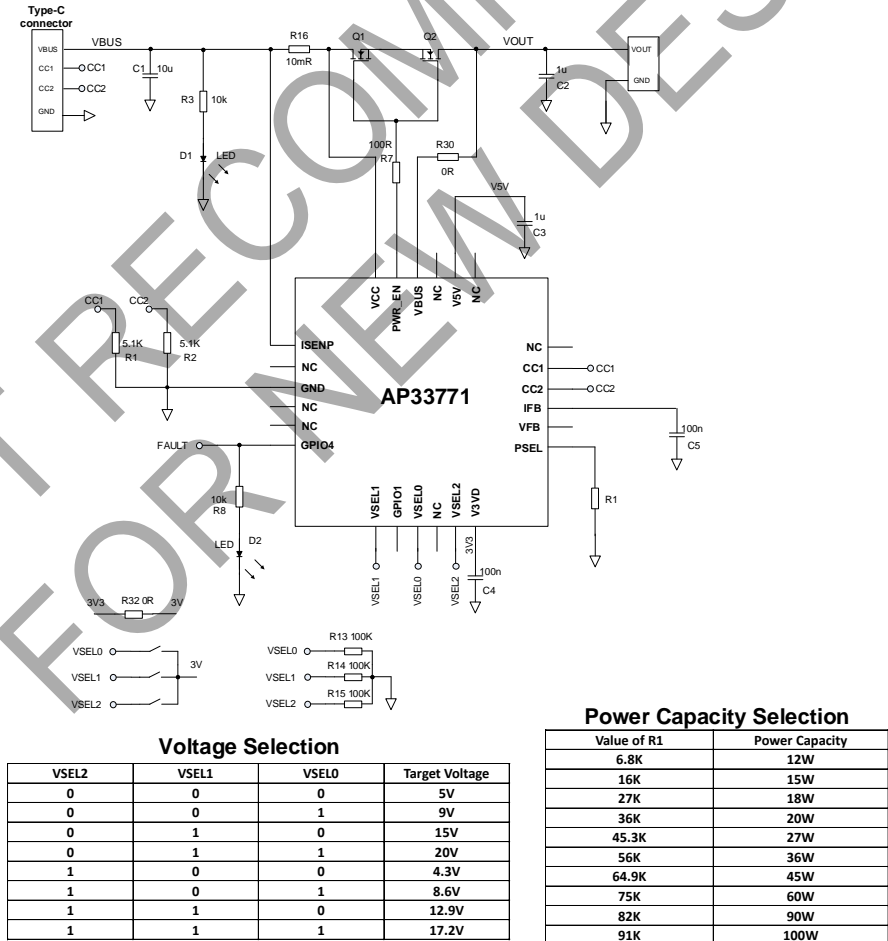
Type-C connector

VBUS
CC1
CC2
GND

VBUS
CC1
CC2
C1 10u
R3 10k
D1 LED
R16 10mR
Q1
Q2
VOUT
1u C2
VOUT
GND
100R R7
R30 0R
V5V
1u C3

VCC
PWR_EN
VBUS
NC
V5V
NC

CC1
CC2
5.1K R1
5.1K R2
ISENP
NC
GND
NC
NC
GPIO4
FAULT
10k R8
LED D2

AP33771

NC
CC1
CC2
IFB
VFB
PSEL
CC1
CC2
100n C5
R1

VSEL1
GPIO1
VSEL0
NC
VSEL2
V3VD
3V3
100n C4
VSEL1
VSEL0
VSEL2

3V3 R32 0R 3V
VSEL0
VSEL1
VSEL2
3V

VSEL0 R13 100K
VSEL1 R14 100K
VSEL2 R15 100K

Voltage Selection

| VSEL2 | VSEL1 | VSEL0 | Target Voltage |
|---|---|---|---|
| 0 | 0 | 0 | 5V |
| 0 | 0 | 1 | 9V |
| 0 | 1 | 0 | 15V |
| 0 | 1 | 1 | 20V |
| 1 | 0 | 0 | 4.3V |
| 1 | 0 | 1 | 8.6V |
| 1 | 1 | 0 | 12.9V |
| 1 | 1 | 1 | 17.2V |

Power Capacity Selection

| Value of R1 | Power Capacity |
|---|---|
| 6.8K | 12W |
| 16K | 15W |
| 27K | 18W |
| 36K | 20W |
| 45.3K | 27W |
| 56K | 36W |
| 64.9K | 45W |
| 75K | 60W |
| 82K | 90W |
| 91K | 100W |

NOT RECOMMENDED FOR NEW DESIGN